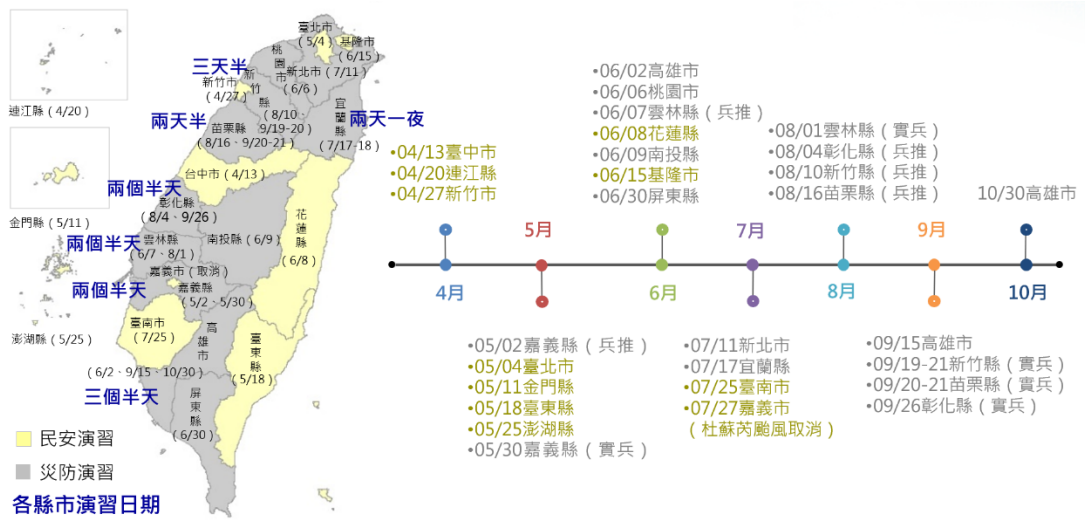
連江縣（4/20）

金門縣（5/11）

澎湖縣（5/25）

臺北市（5/4）
基隆市（6/15）
新北市（7/11）
桃園市（6/6）
三天半
新竹市（4/27）
新竹縣（8/10、9/19-20）
宜蘭縣（7/17-18）
兩天半
兩天一夜
苗栗縣（8/16、9/20-21）
台中市（4/13）
兩個半天
彰化縣（8/4、9/26）
花蓮縣（6/8）
兩個半天
雲林縣（6/7、8/1）
南投縣（6/9）
嘉義市（取消）
嘉義縣（5/2、5/30）
兩個半天
臺南市（7/25）
高雄市（6/2、9/15、10/30）
臺東縣（5/18）
三個半天
屏東縣（6/30）

民安演習
災防演習
各縣市演習日期

•04/13臺中市
•04/20連江縣
•04/27新竹市

•06/02高雄市
•06/06桃園市
•06/07雲林縣（兵推）
•06/08花蓮縣
•06/09南投縣
•06/15基隆市
•06/30屏東縣

•08/01雲林縣（實兵）
•08/04彰化縣（兵推）
•08/10新竹縣（兵推）
•08/16苗栗縣（兵推）

10/30高雄市

4月 5月 6月 7月 8月 9月 10月

•05/02嘉義縣（兵推）
•05/04臺北市
•05/11金門縣
•05/18臺東縣
•05/25澎湖縣
•05/30嘉義縣（實兵）

•07/11新北市
•07/17宜蘭縣
•07/25臺南市
•07/27嘉義市
（杜蘇芮颱風取消）

•09/15高雄市
•09/19-21新竹縣（實兵）
•09/20-21苗栗縣（實兵）
•09/26彰化縣（實兵）